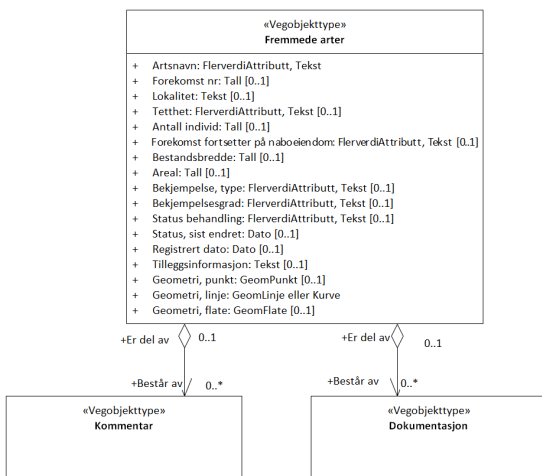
«Vegobjekttype»
Fremmede arter

+ Artsnavn: FlerverdiAttributt, Tekst
+ Forekomst nr: Tall [0..1]
+ Lokalitet: Tekst [0..1]
+ Tetthet: FlerverdiAttributt, Tekst [0..1]
+ Antall individ: Tall [0..1]
+ Forekomst fortsetter på naboeiendom: FlerverdiAttributt, Tekst [0..1]
+ Bestandsbredde: Tall [0..1]
+ Areal: Tall [0..1]
+ Bekjempelse, type: FlerverdiAttributt, Tekst [0..1]
+ Bekjempelsesgrad: FlerverdiAttributt, Tekst [0..1]
+ Status behandling: FlerverdiAttributt, Tekst [0..1]
+ Status, sist endret: Dato [0..1]
+ Registrert dato: Dato [0..1]
+ Tilleggsinformasjon: Tekst [0..1]
+ Geometri, punkt: GeomPunkt [0..1]
+ Geometri, linje: GeomLinje eller Kurve
+ Geometri, flate: GeomFlate [0..1]

+Er del av 0..1
+Består av 0..*

+Er del av 0..1
+Består av 0..*

«Vegobjekttype»
Kommentar

«Vegobjekttype»
Dokumentasjon